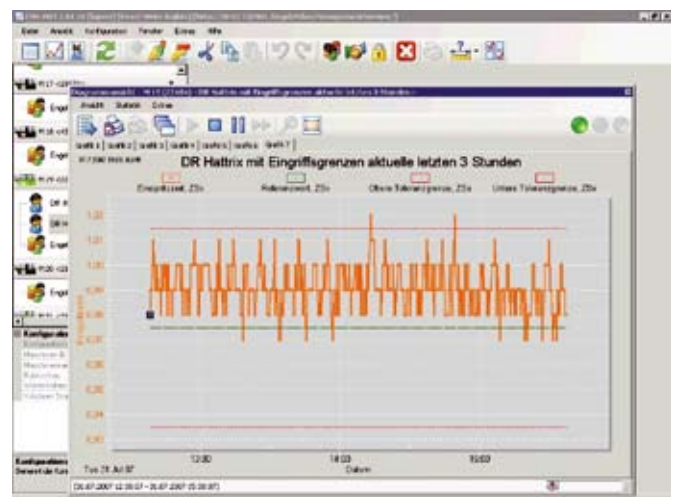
DR Hattrix mit Eingriffsgrenzen aktuelle letzten 3 Stunden

Eingriffswert, 25s
Referenzwert, 25s
Obere Toleranzgrenze, 25s
Untere Toleranzgrenze, 25s

Datei Ansicht Konfiguration Fenster Extras Hilfe

Ansicht Statistik Extras

Grafik 1 Grafik 2 Grafik 3 Grafik 4 Grafik 5 Grafik 6 Grafik 7

1,22
1,01
1,00
0,99
0,98
0,97
0,96
0,95
0,94
0,93

12:00
14:00
15:00
Tue 31 Jul 07
Datum

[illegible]